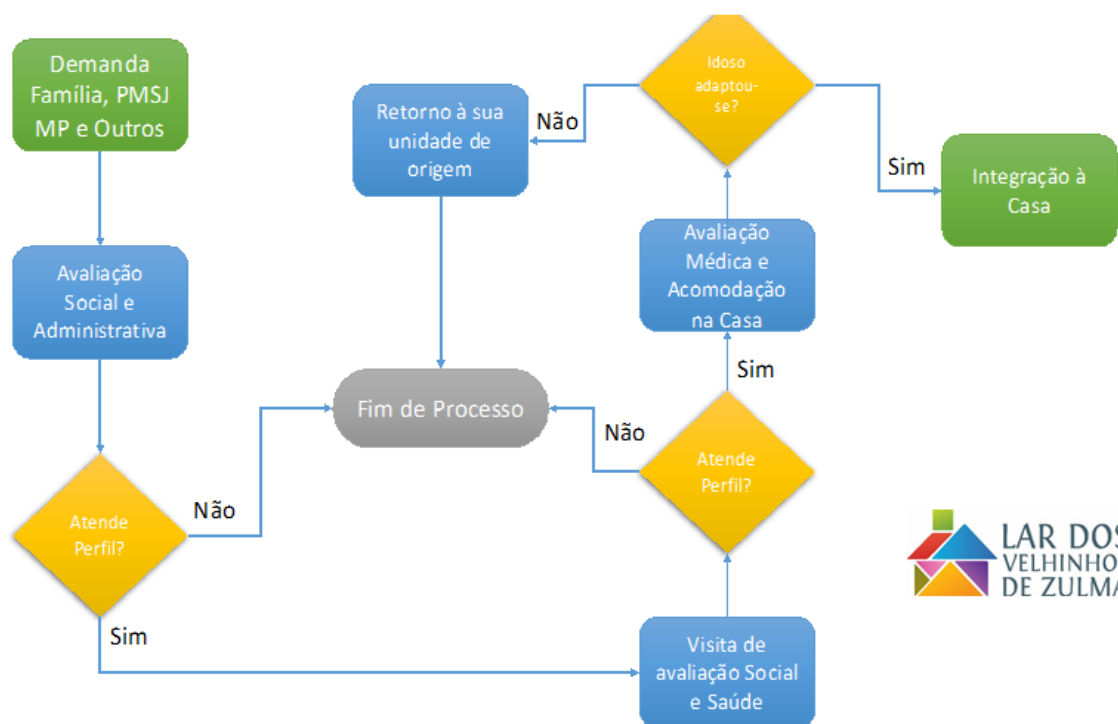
Demanda Família, PMSJ MP e Outros

Avaliação Social e Administrativa

Atende Perfil?

Não

Sim

Fim de Processo

Retorno à sua unidade de origem

Não

Idoso adaptou-se?

Sim

Integração à Casa

Avaliação Médica e Acomodação na Casa

Sim

Não

Atende Perfil?

Visita de avaliação Social e Saúde

LAR DOS VELHINHO DE ZULMA